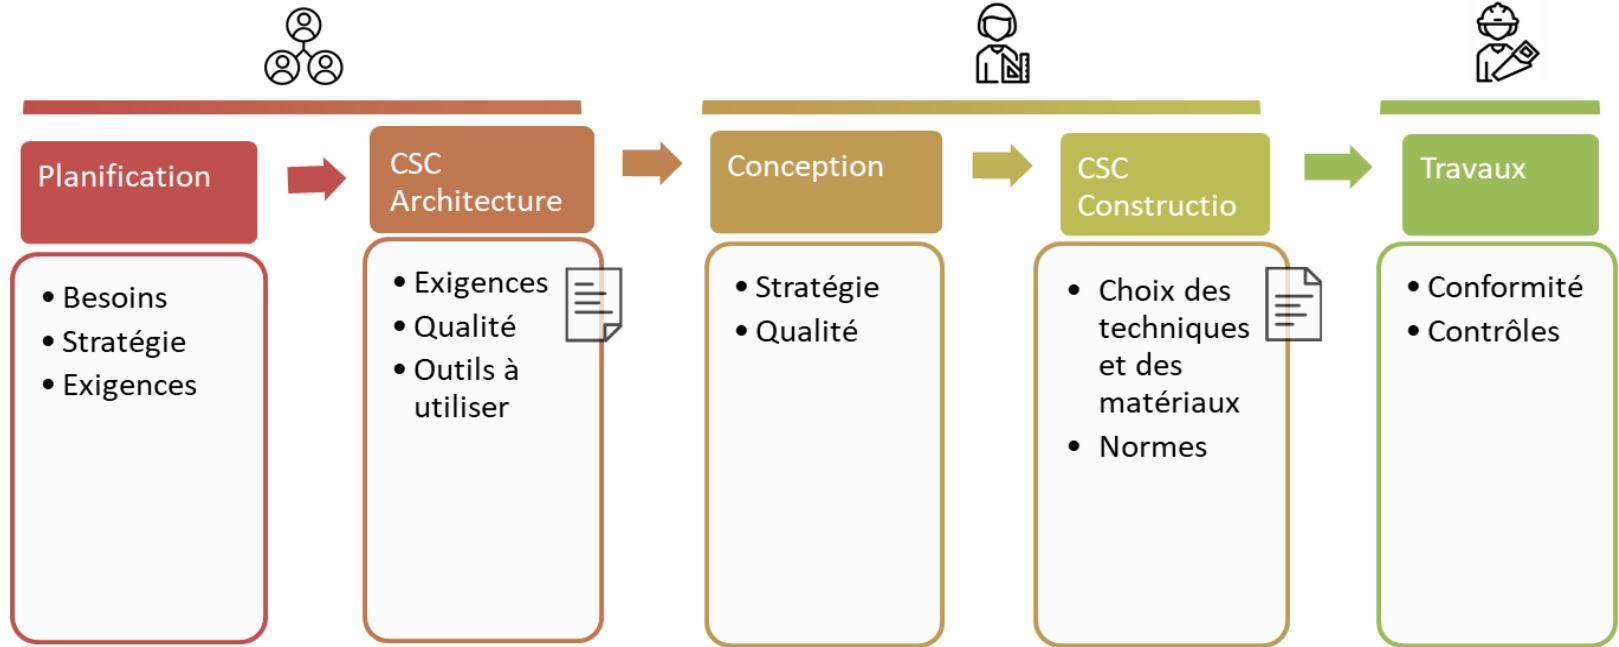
Planification

• Besoins
• Stratégie
• Exigences

CSC Architecture

• Exigences
• Qualité
• Outils à utiliser

Conception

• Stratégie
• Qualité

CSC Constructio

• Choix des techniques et des matériaux
• Normes

Travaux

• Conformité
• Contrôles